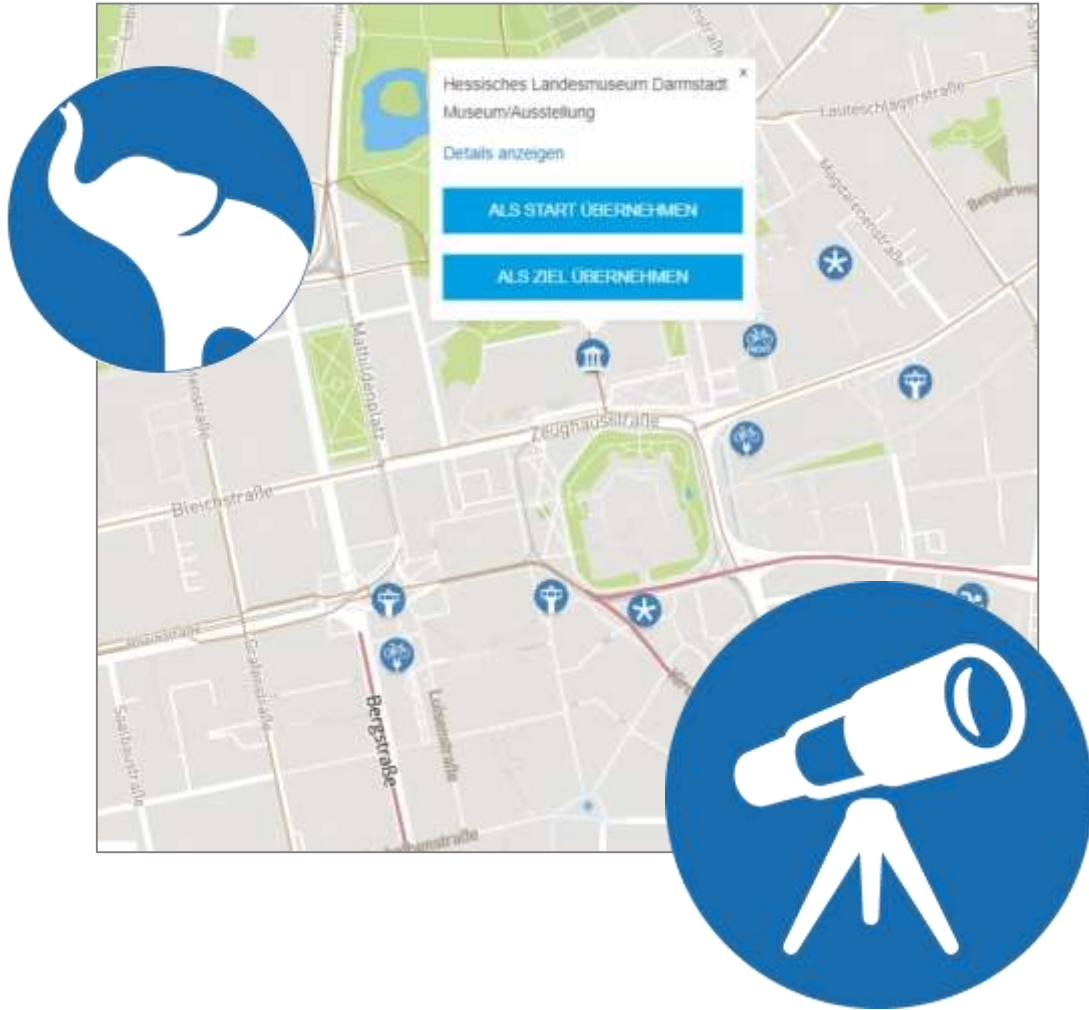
Hessisches Landesmuseum Darmstadt
Museum/Ausstellung
×
Details anzeigen
ALS START ÜBERNEHMEN
ALS ZIEL ÜBERNEHMEN

Lauteschlägerstraße
Magdalenenstraße
Mathildenplatz
Zeughausstraße
Bleichstraße
Bergstraße
Luisenstraße
Grafenstraße
Saalbaustraße